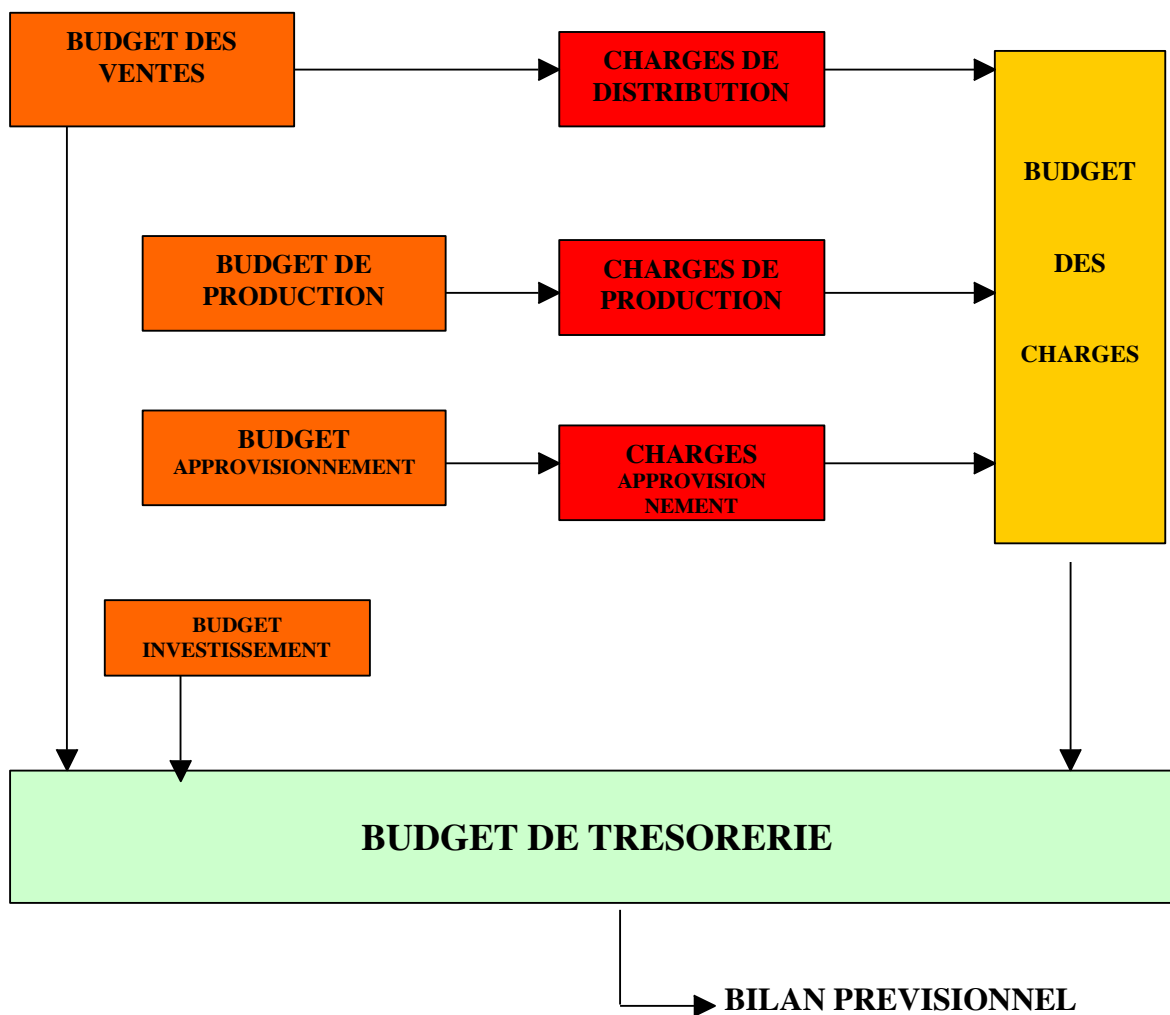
BUDGET DES VENTES

CHARGES DE DISTRIBUTION

BUDGET DES CHARGES

BUDGET DE PRODUCTION

CHARGES DE PRODUCTION

BUDGET APPROVISIONNEMENT

CHARGES APPROVISIONNEMENT

BUDGET INVESTISSEMENT

BUDGET DE TRESORERIE

BILAN PREVISIONNEL